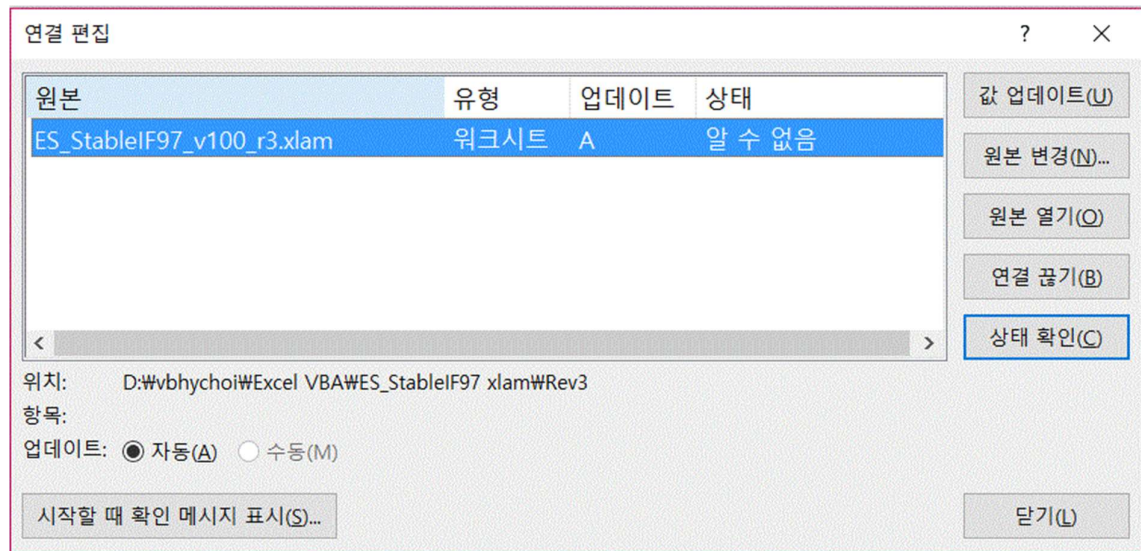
연결 편집

?

X

| 원본 | 유형 | 업데이트 | 상태 |
|---|---|---|---|
| ES_StableIF97_v100_r3.xlam | 워크시트 | A | 알 수 없음 |

값 업데이트(U)

원본 변경(N)...

원본 열기(O)

연결 끊기(B)

상태 확인(C)

위치: D:₩vbhychoi₩Excel VBA₩ES_StableIF97 xlam₩Rev3

항목:

업데이트: 자동(A) 수동(M)

시작할 때 확인 메시지 표시(S)...

닫기(L)